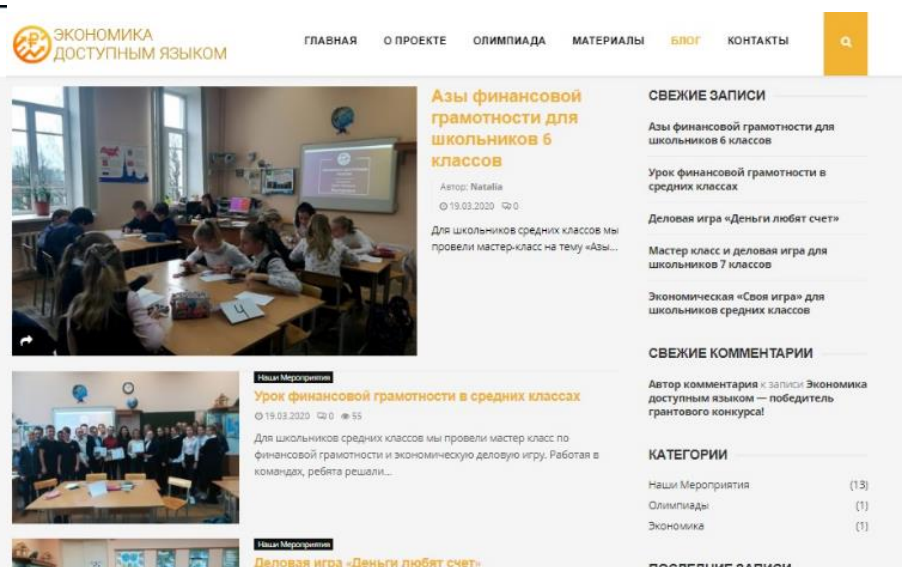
ЭКОНОМИКА ДОСТУПНЫМ ЯЗЫКОМ

ГЛАВНАЯ О ПРОЕКТЕ ОЛИМПИАДА МАТЕРИАЛЫ БЛОГ КОНТАКТЫ

Азы финансовой грамотности для школьников 6 классов

Автор: Natalia

19.03.2020 0

Для школьников средних классов мы провели мастер-класс на тему «Азы...

СВЕЖИЕ ЗАПИСИ

Азы финансовой грамотности для школьников 6 классов

Урок финансовой грамотности в средних классах

Деловая игра «Деньги любят счет»

Мастер класс и деловая игра для школьников 7 классов

Экономическая «Своя игра» для школьников средних классов

Наши Мероприятия

Урок финансовой грамотности в средних классах

19.03.2020 0 55

Для школьников средних классов мы провели мастер класс по финансовой грамотности и экономическую деловую игру. Работая в командах, ребята решали...

СВЕЖИЕ КОММЕНТАРИИ

Автор комментария к записи Экономика доступным языком — победитель грантового конкурса!

КАТЕГОРИИ

| | |
|---|---|
| Наши Мероприятия | (13) |
| Олимпиады | (1) |
| Экономика | (1) |

Наши Мероприятия

Деловая игра «Деньги любят счет»

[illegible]